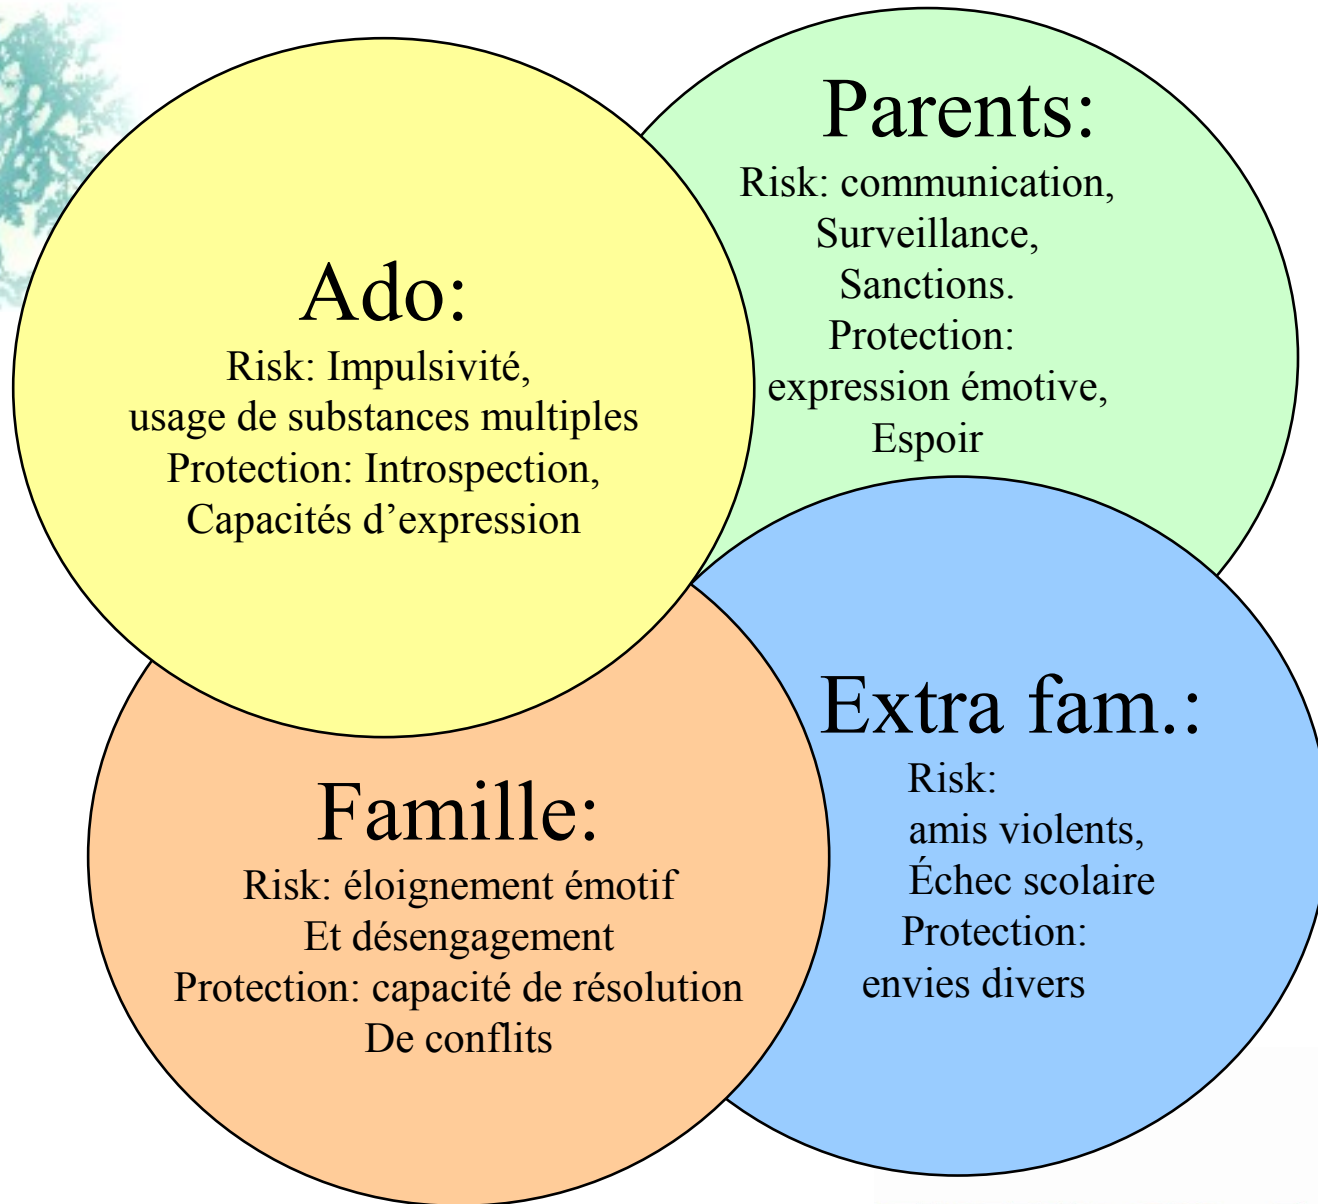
Ado:
Risk: Impulsivité, usage de substances multiples
Protection: Introspection, Capacités d’expression

Parents:
Risk: communication, Surveillance, Sanctions.
Protection: expression émotive, Espoir

Famille:
Risk: éloignement émotif Et désengagement
Protection: capacité de résolution De conflits

Extra fam.:
Risk: amis violents, Échec scolaire
Protection: envies divers